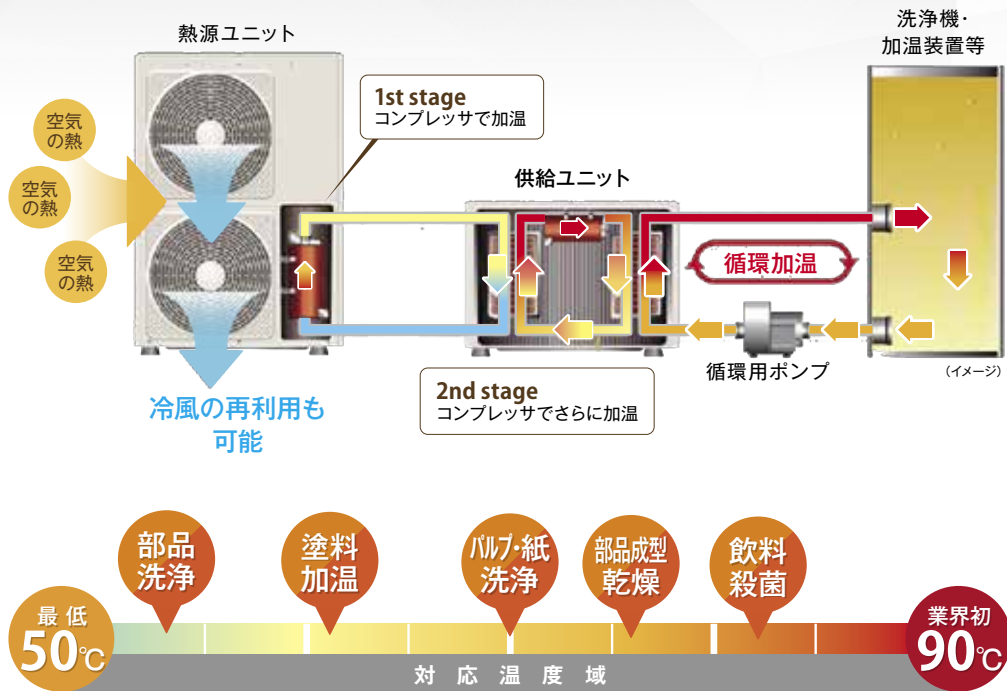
熱源ユニット

洗浄機・
加温装置等

空気
の熱

空気
の熱

空気
の熱

1st stage
コンプレッサで加温

供給ユニット

循環加温

循環用ポンプ

（イメージ）

冷風の再利用も
可能

2nd stage
コンプレッサでさらに加温

部品
洗浄

塗料
加温

パルプ・紙
洗浄

部品成型
乾燥

飲料
殺菌

最低
50℃

業界初
90℃

対応温度域